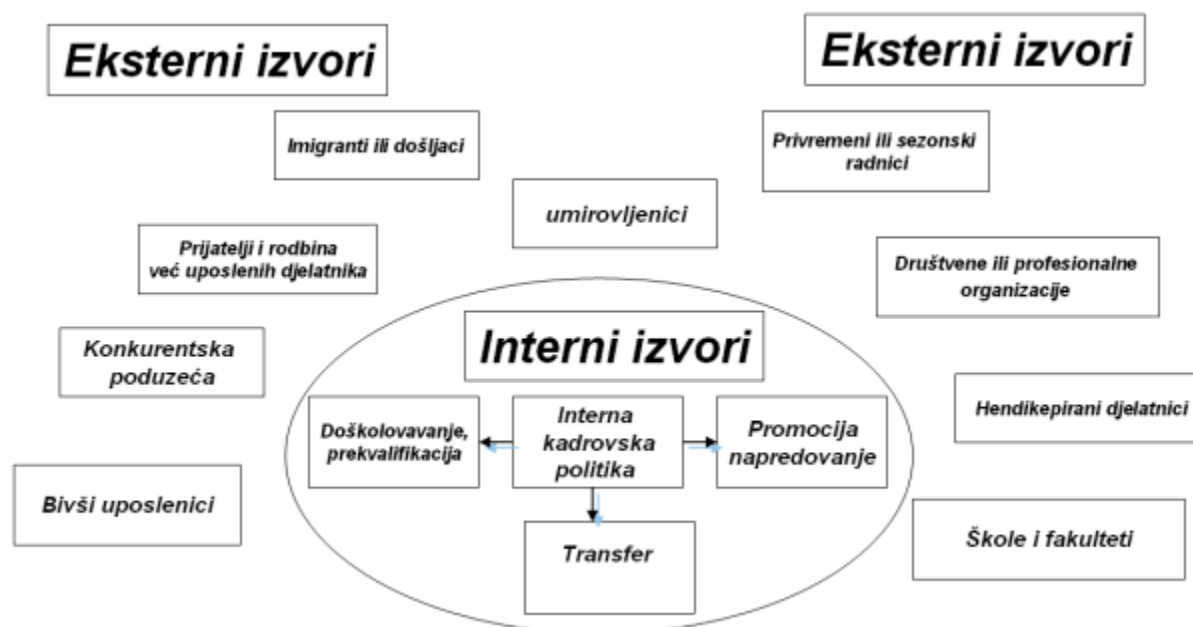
Eksterni izvori

Eksterni izvori

Imigranti ili došljaci

Privremeni ili sezonski radnici

umirovljenici

Prijatelji i rodbina već uposlenih djelatnika

Društvene ili profesionalne organizacije

Konkurentska poduzeća

Interni izvori

Doškolovavanje, prekvalifikacija

Interna kadrovska politika

Promocija napredovanje

Hendikepirani djelatnici

Bivši uposlenici

Transfer

Škole i fakulteti